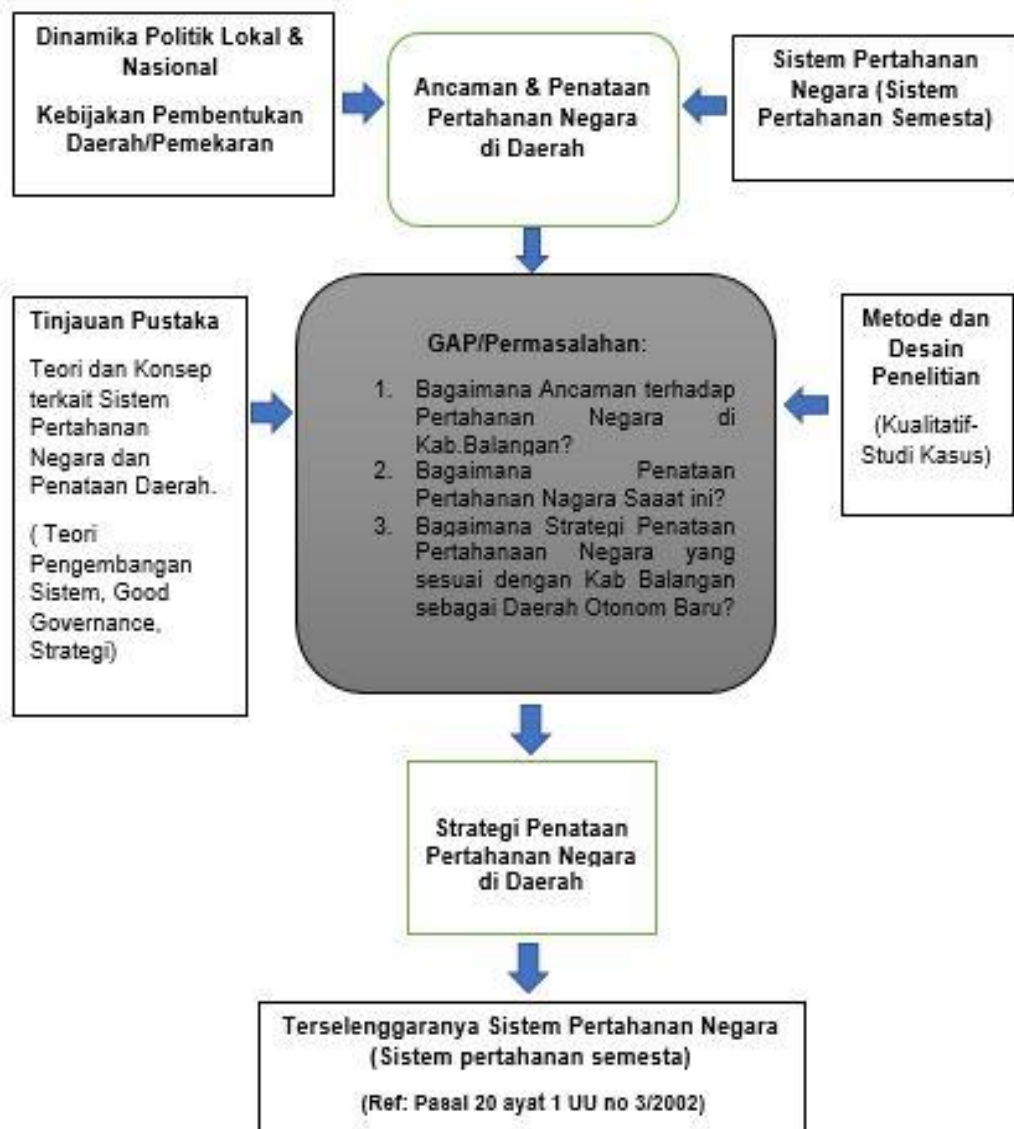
Dinamika Politik Lokal & Nasional

Kebijakan Pembentukan Daerah/Pemekaran

Ancaman & Penataan Pertahanan Negara di Daerah

Sistem Pertahanan Negara (Sistem Pertahanan Semesta)

Tinjauan Pustaka

Teori dan Konsep terkait Sistem Pertahanan Negara dan Penataan Daerah.

( Teori Pengembangan Sistem, Good Governance, Strategi)

GAP/Permasalahan:

1. Bagaimana Ancaman terhadap Pertahanan Negara di Kab.Balangan?
2. Bagaimana Penataan Pertahanan Nagara Saaat ini?
3. Bagaimana Strategi Penataan Pertahanaan Negara yang sesuai dengan Kab Balangan sebagai Daerah Otonom Baru?

Metode dan Desain Penelitian

(Kualitatif-Studi Kasus)

Strategi Penataan Pertahanan Negara di Daerah

Terselenggaranya Sistem Pertahanan Negara (Sistem pertahanan semesta)

(Ref: Pasal 20 ayat 1 UU no 3/2002)